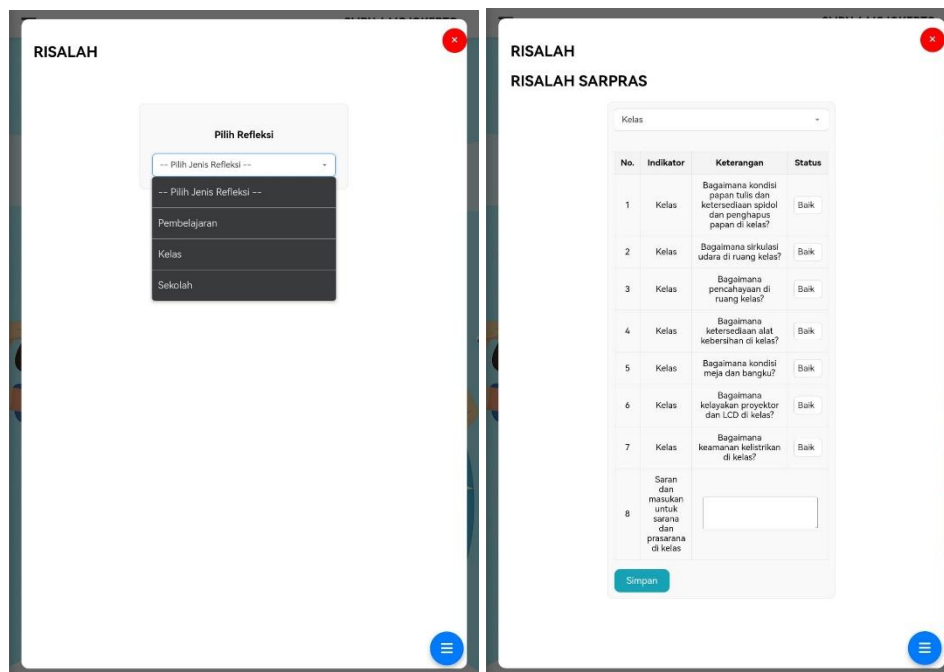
RISALAH

Pilih Refleksi

-- Pilih Jenis Refleksi --

-- Pilih Jenis Refleksi --
Pembelajaran
Kelas
Sekolah

RISALAH
RISALAH SARPRAS

Kelas

| No. | Indikator | Keterangan | Status |
|---|---|---|---|
| 1 | Kelas | Bagaimana kondisi papan tulis dan ketersediaan spidol dan penghapus papan di kelas? | Baik |
| 2 | Kelas | Bagaimana sirkulasi udara di ruang kelas? | Baik |
| 3 | Kelas | Bagaimana pencahayaan di ruang kelas? | Baik |
| 4 | Kelas | Bagaimana ketersediaan alat kebersihan di kelas? | Baik |
| 5 | Kelas | Bagaimana kondisi meja dan bangku? | Baik |
| 6 | Kelas | Bagaimana kelayakan proyektor dan LCD di kelas? | Baik |
| 7 | Kelas | Bagaimana keamanan kelistrikan di kelas? | Baik |
| 8 | Saran dan masukan untuk sarana dan prasarana di kelas | | |

Simpan